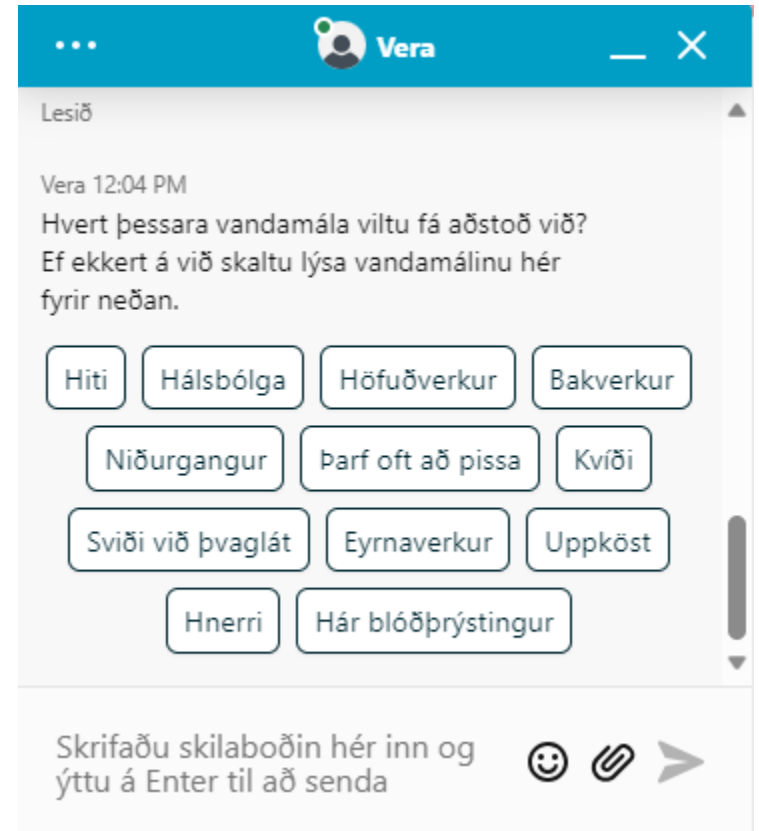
Vera

Lesið

Vera 12:04 PM

Hvert þessara vandamála viltu fá aðstoð við? Ef ekkert á við skaltu lýsa vandamálinu hér fyrir neðan.

Hiti
Hálsbólga
Höfuðverkur
Bakverkur
Niðurgangur
Þarf oft að pissa
Kvíði
Sviði við þvaglát
Eyrnaverkur
Uppköst
Hnerri
Hár blóðþrýstingur

Skrifaðu skilaboðin hér inn og ýttu á Enter til að senda